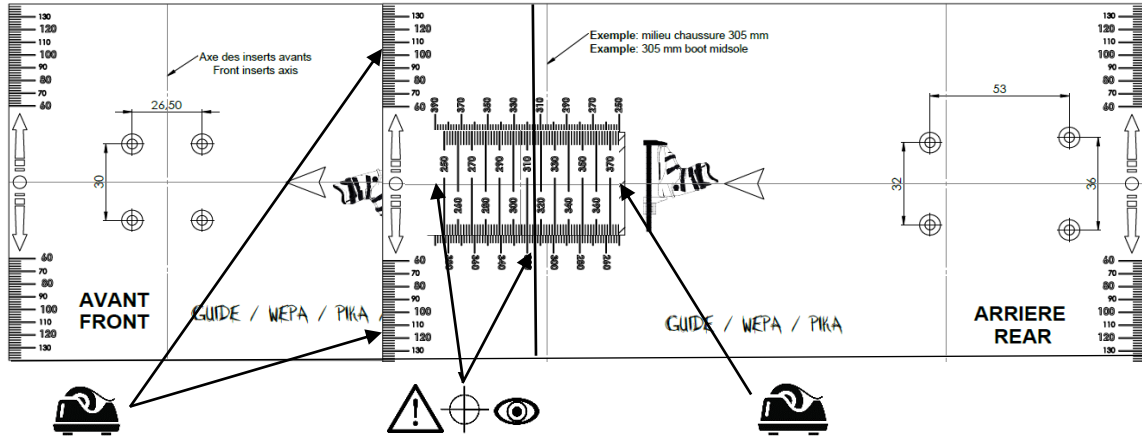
130
120
110
100
90
80
70
60

Axe des inserts avants
Front inserts axis

26,50

30

60
70
80
90
100
110
120
130

AVANT
FRONT

GUIDE / WEPA / PIKA

130
120
110
100
90
80
70
60

Exemple: milieu chaussure 305 mm
Example: 305 mm boot midsole

390 370 350 330 310 290 270 250

250 270 290 310 330 350 370

260 280 300 320 340

360 340 320 300 280 260

60
70
80
90
100
110
120
130

GUIDE / WEPA / PIKA

53

32

36

ARRIERE
REAR

130
120
110
100
90
80
70
60

60
70
80
90
100
110
120
130